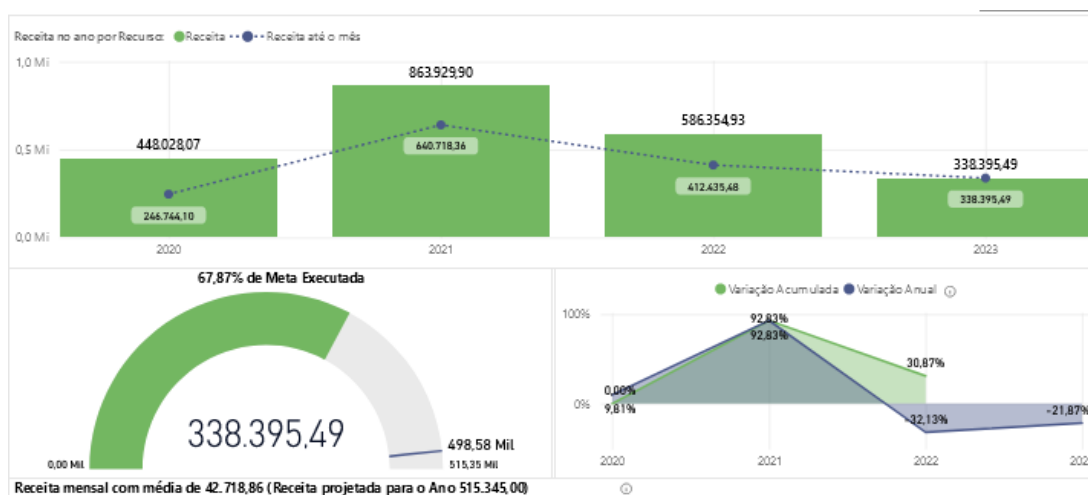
Receita no ano por Recurso: Receita Receita até o mês

1,0 Mi
0,5 Mi
0,0 Mi

448.028,07
246.744,10
2020

863.929,90
640.718,36
2021

586.354,93
412.435,48
2022

338.395,49
338.395,49
2023

67,87% de Meta Executada

338.395,49

0,00 Mil
498,58 Mil
515,35 Mil

Variação Acumulada Variação Anual

100%
0%

0,00%
9,81%
92,83%
92,83%
30,87%
-32,13%
-21,87%

2020
2021
2022
202

Receita mensal com média de 42.718,86 (Receita projetada para o Ano 515.345,00)